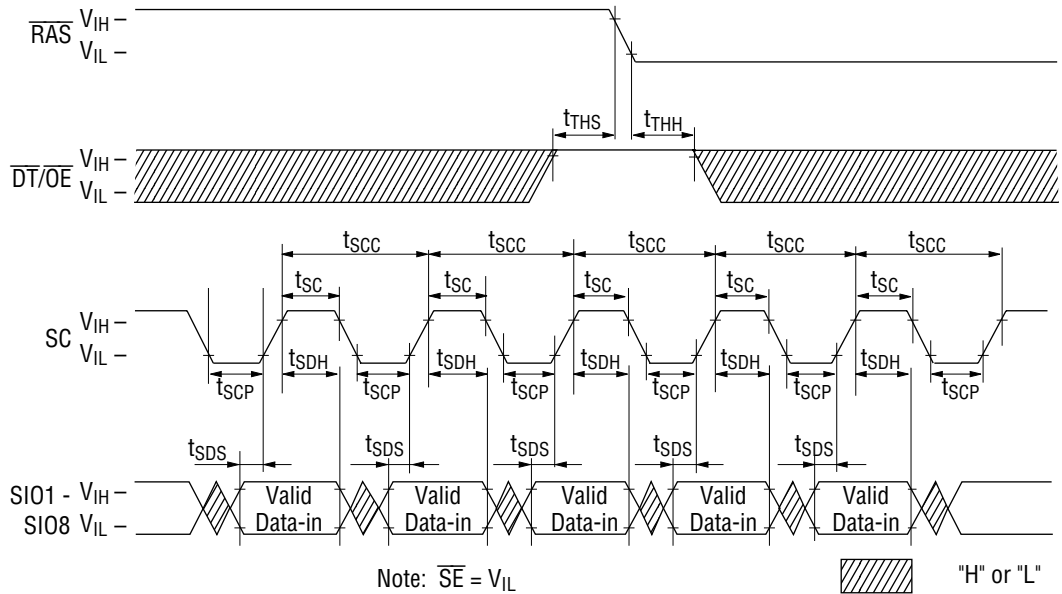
$\overline{RAS}$ $V_{IH}$ –
$V_{IL}$ –

$t_{THS}$ $t_{THH}$

$\overline{DT}/\overline{OE}$ $V_{IH}$ –
$V_{IL}$ –

$t_{SCC}$ $t_{SCC}$ $t_{SCC}$ $t_{SCC}$ $t_{SCC}$

$t_{SC}$ $t_{SC}$ $t_{SC}$ $t_{SC}$ $t_{SC}$

SC $V_{IH}$ –
$V_{IL}$ –

$t_{SDH}$ $t_{SDH}$ $t_{SDH}$ $t_{SDH}$ $t_{SDH}$

$t_{SCP}$ $t_{SCP}$ $t_{SCP}$ $t_{SCP}$ $t_{SCP}$ $t_{SCP}$

$t_{SDS}$ $t_{SDS}$ $t_{SDS}$ $t_{SDS}$ $t_{SDS}$

SIO1 - $V_{IH}$ –
SIO8 $V_{IL}$ –

Valid Data-in
Valid Data-in
Valid Data-in
Valid Data-in
Valid Data-in

Note: $\overline{SE}$ = $V_{IL}$

"H" or "L"